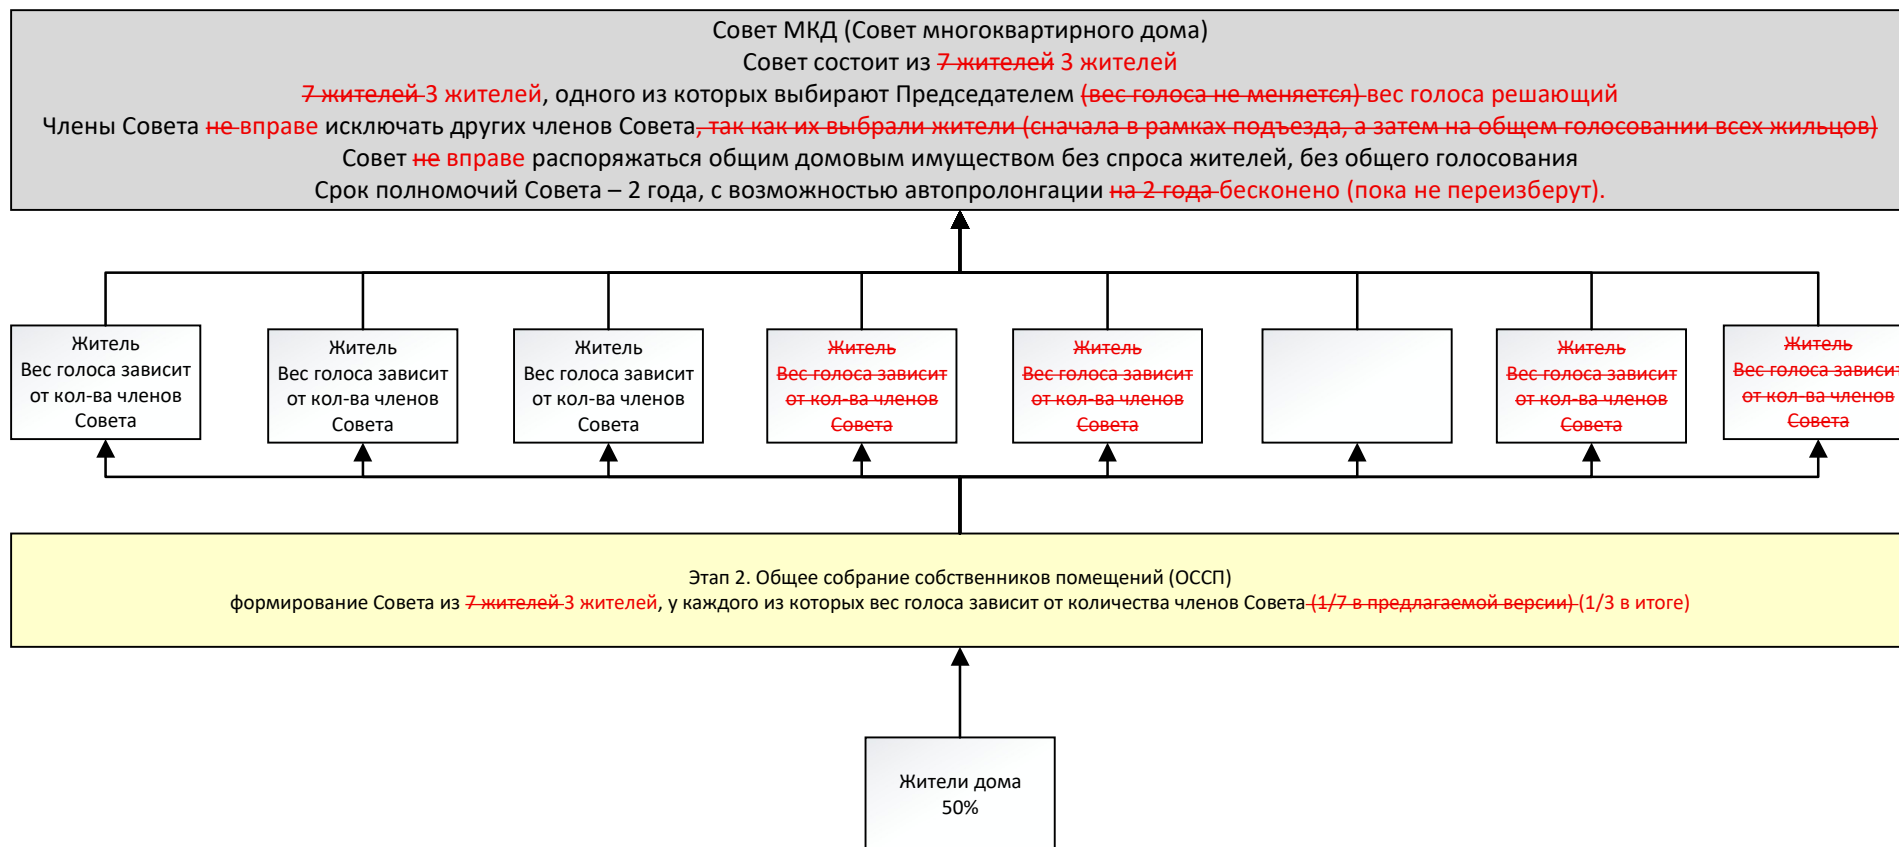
Совет МКД (Совет многоквартирного дома)
Совет состоит из 7 жителей 3 жителей
7 жителей 3 жителей, одного из которых выбирают Председателем (вес голоса не меняется) вес голоса решающий
Члены Совета не вправе исключать других членов Совета, так как их выбрали жители (сначала в рамках подъезда, а затем на общем голосовании всех жильцов)
Совет не вправе распоряжаться общим домовым имуществом без спроса жителей, без общего голосования
Срок полномочий Совета – 2 года, с возможностью автопролонгации на 2 года бесконено (пока не переизберут).

Житель
Вес голоса зависит от кол-ва членов Совета

Житель
Вес голоса зависит от кол-ва членов Совета

Житель
Вес голоса зависит от кол-ва членов Совета

Житель
Вес голоса зависит от кол-ва членов Совета

Житель
Вес голоса зависит от кол-ва членов Совета

Житель
Вес голоса зависит от кол-ва членов Совета

Житель
Вес голоса зависи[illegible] от кол-ва членов Совета

Этап 2. Общее собрание собственников помещений (ОССП)
формирование Совета из 7 жителей 3 жителей, у каждого из которых вес голоса зависит от количества членов Совета (1/7 в предлагаемой версии) (1/3 в итоге)

Жители дома
50%